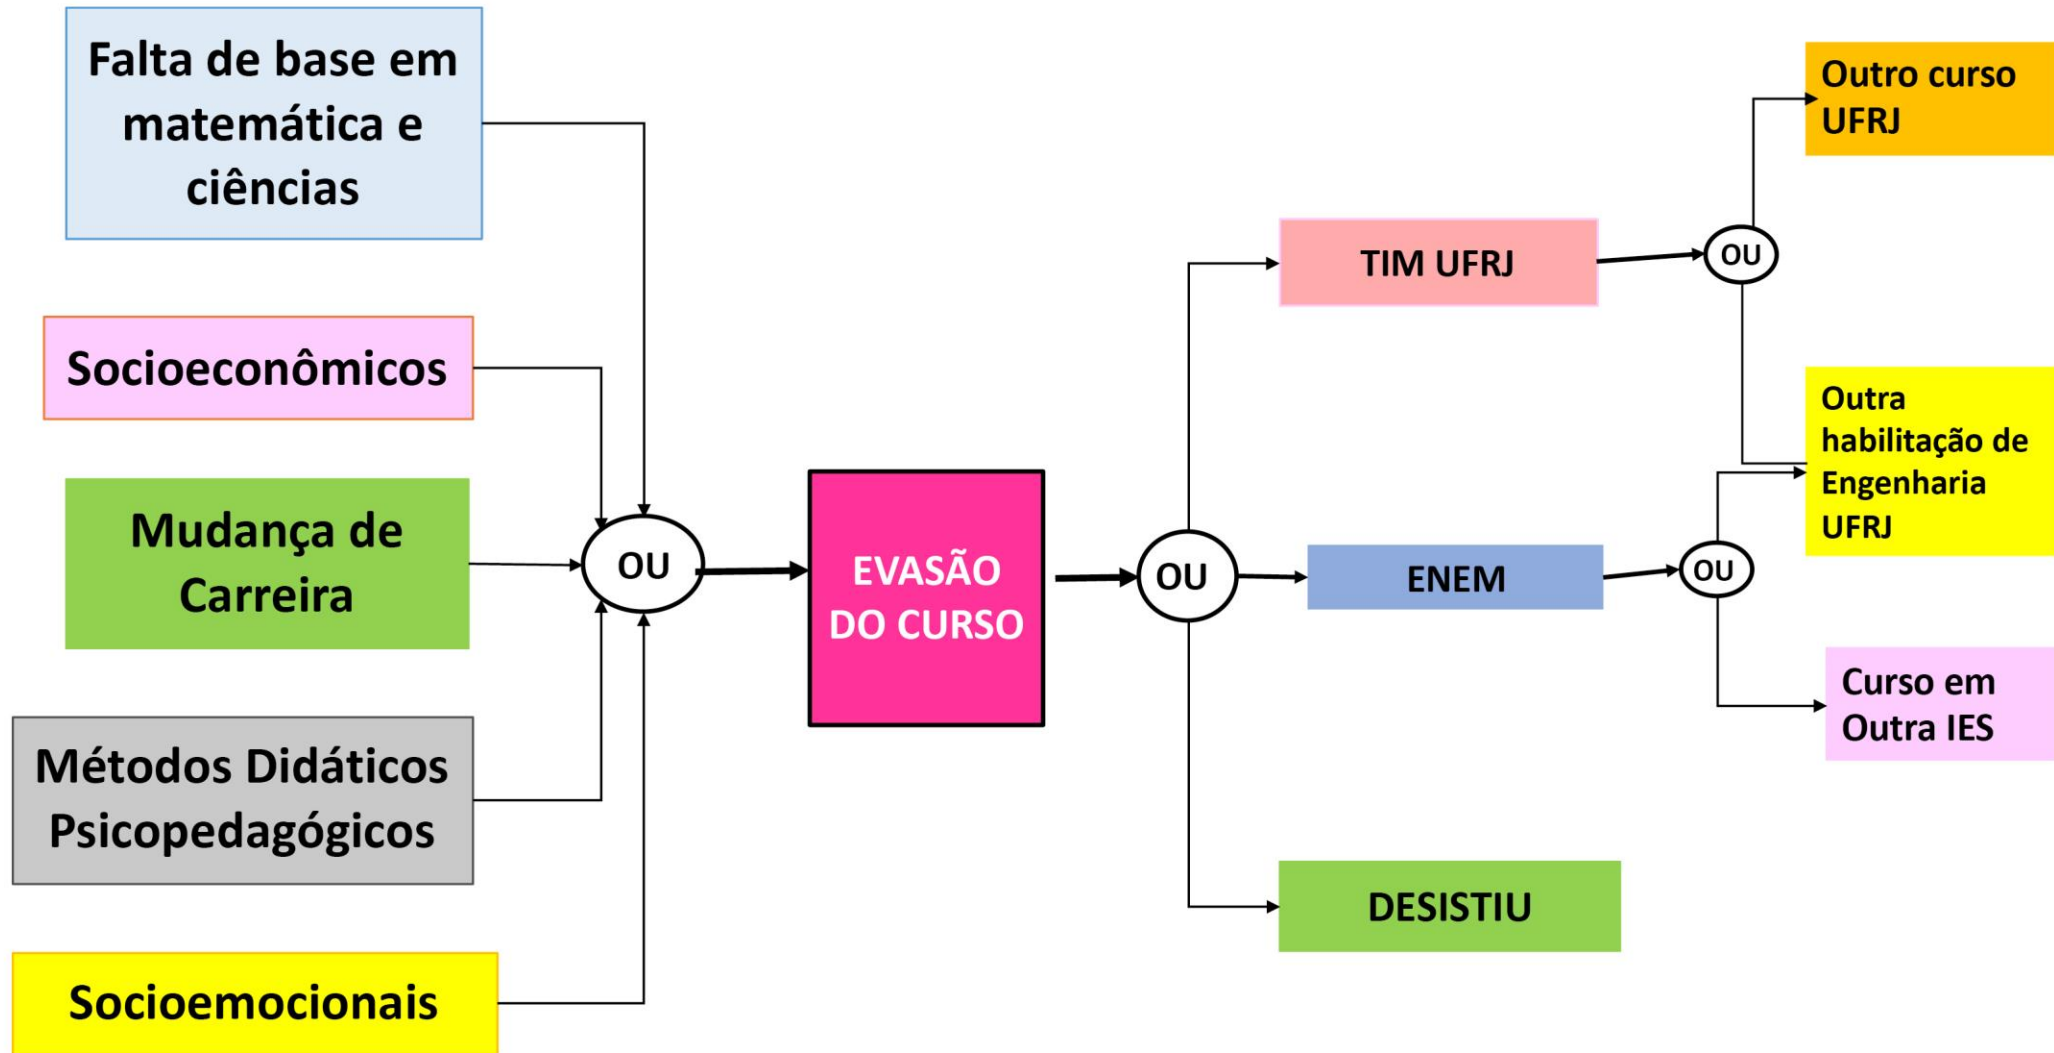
Falta de base em matemática e ciências

Socioeconômicos

Mudança de Carreira

Métodos Didáticos Psicopedagógicos

Socioemocionais

OU

EVASÃO DO CURSO

OU

TIM UFRJ

ENEM

DESISTIU

OU

OU

Outro curso UFRJ

Outra habilitação de Engenharia UFRJ

Curso em Outra IES